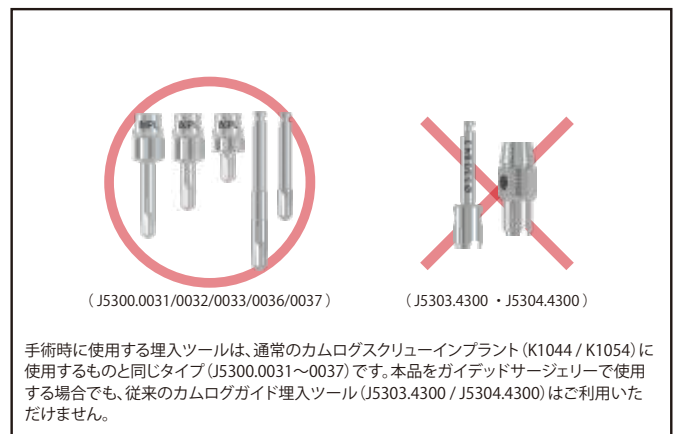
（ J5300.0031/0032/0033/0036/0037 ）

（ J5303.4300 ・J5304.4300 ）

手術時に使用する埋入ツールは、通常のカムログスクリューインプラント（K1044 / K1054）に使用するものと同じタイプ（J5300.0031〜0037）です。本品をガイデッドサージェリーで使用する場合でも、従来のカムロガイド埋入ツール（J5303.4300 / J5304.4300）はご利用いただけません。